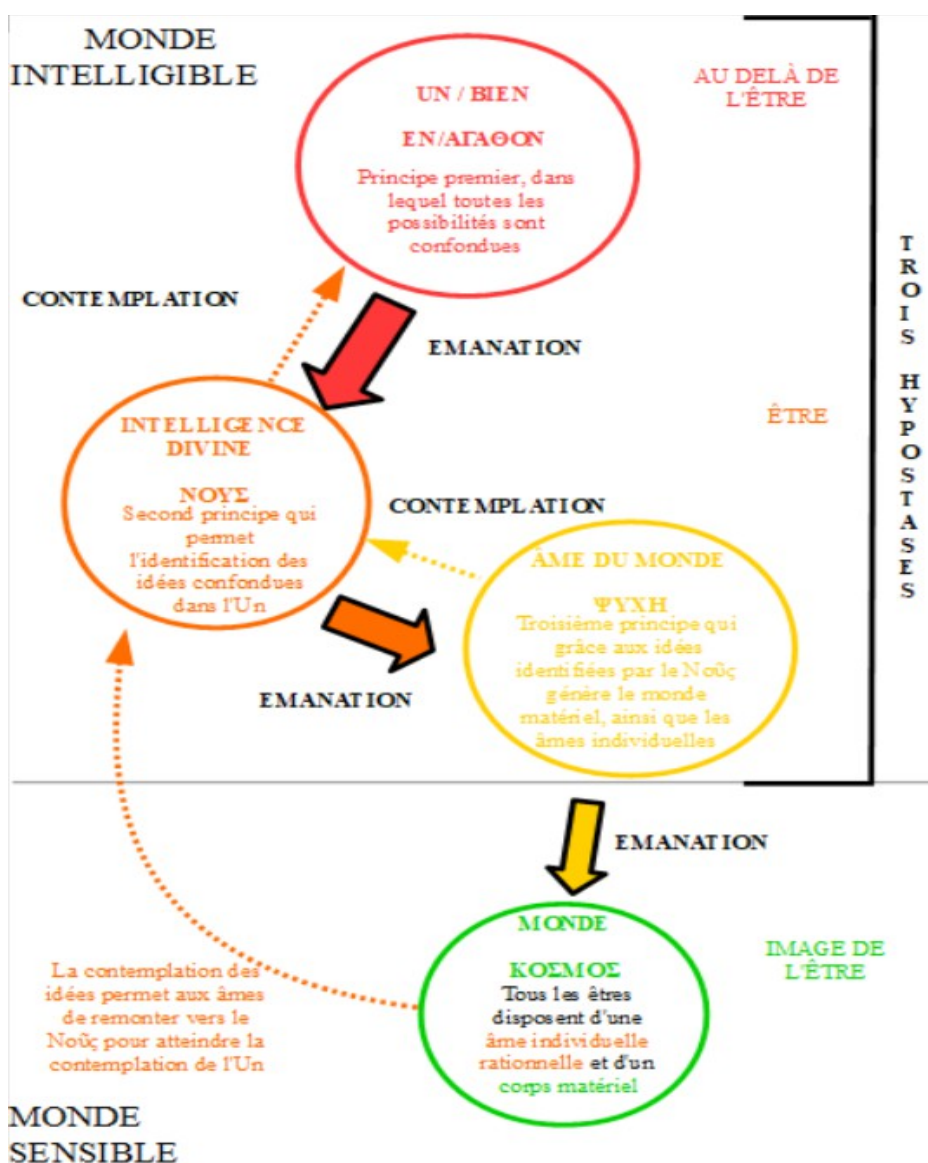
MONDE INTELLIGIBLE

UN / BIEN

ΕΝ/ΑΓΑΘΟΝ

Principe premier, dans lequel toutes les possibilités sont confondues

AU DELÀ DE L'ÊTRE

TROIS HYPOSTASES

CONTEMPLATION

EMANATION

INTELLIGENCE DIVINE

ΝΟΥΣ

Second principe qui permet l'identification des idées confondues dans l'Un

ÊTRE

CONTEMPLATION

ÂME DU MONDE

ΨΥΧΗ

Troisième principe qui grâce aux idées identifiées par le Νοῦς génère le monde matériel, ainsi que les âmes individuelles

EMANATION

EMANATION

MONDE

ΚΟΣΜΟΣ

Tous les êtres disposent d'une âme individuelle rationnelle et d'un corps matériel

IMAGE DE L'ÊTRE

La contemplation des idées permet aux âmes de remonter vers le Νοῦς pour atteindre la contemplation de l'Un

MONDE SENSIBLE